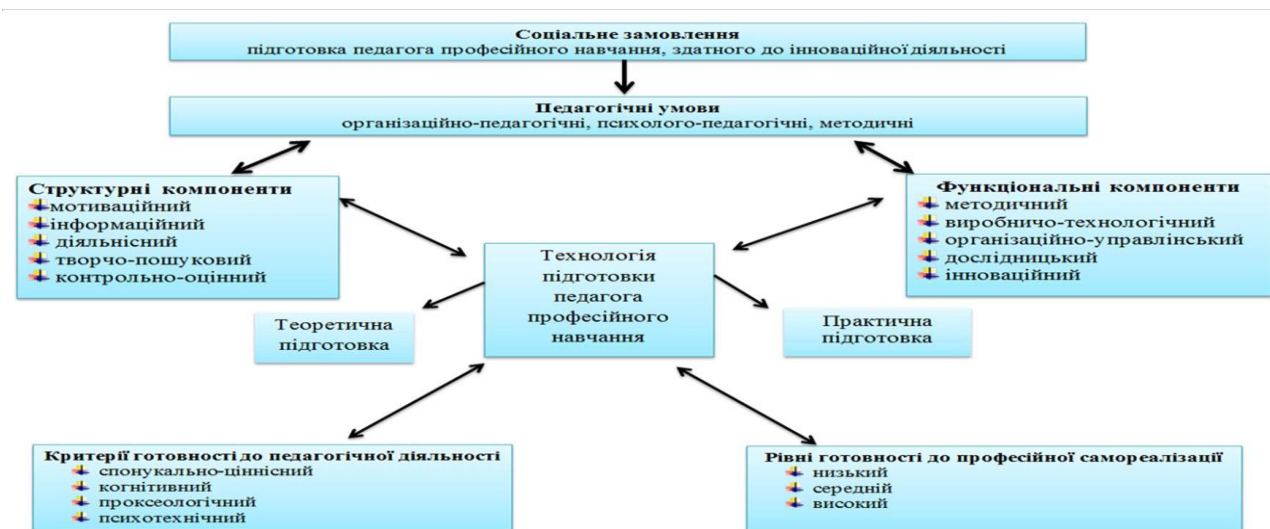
Соціальне замовлення
підготовка педагога професійного навчання, здатного до інноваційноїдіяльності

Педагогічні умови
організаційно-педагогічні, психолого-педагогічні, методичні

Структурні компоненти
мотиваційний
інформаційний
діяльнісний
творчо-пошуковий
контрольно-оцінний

Функціональні компоненти
методичний
виробничо-технологічний
організаційно-управлінський
дослідницький
інноваційний

Технологія підготовки педагога професійного навчання

Теоретична підготовка

Практична підготовка

Критерії готовності до педагогічної діяльності
спонукально-ціннісний
когнітивний
проксеологічний
психотехнічний

Рівні готовності до професійної самореалізації
низький
середній
високий